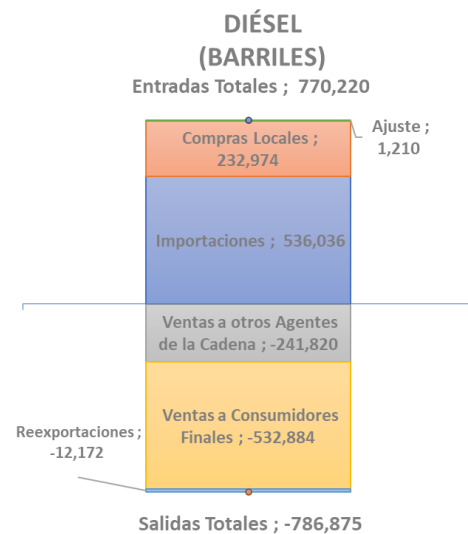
DIÉSEL
(BARRILES)
Entradas Totales ; 770,220

Ajuste ; 1,210

Compras Locales ; 232,974

Importaciones ; 536,036

Ventas a otros Agentes de la Cadena ; -241,820

Ventas a Consumidores Finales ; -532,884

Reexportaciones ; -12,172

Salidas Totales ; -786,875